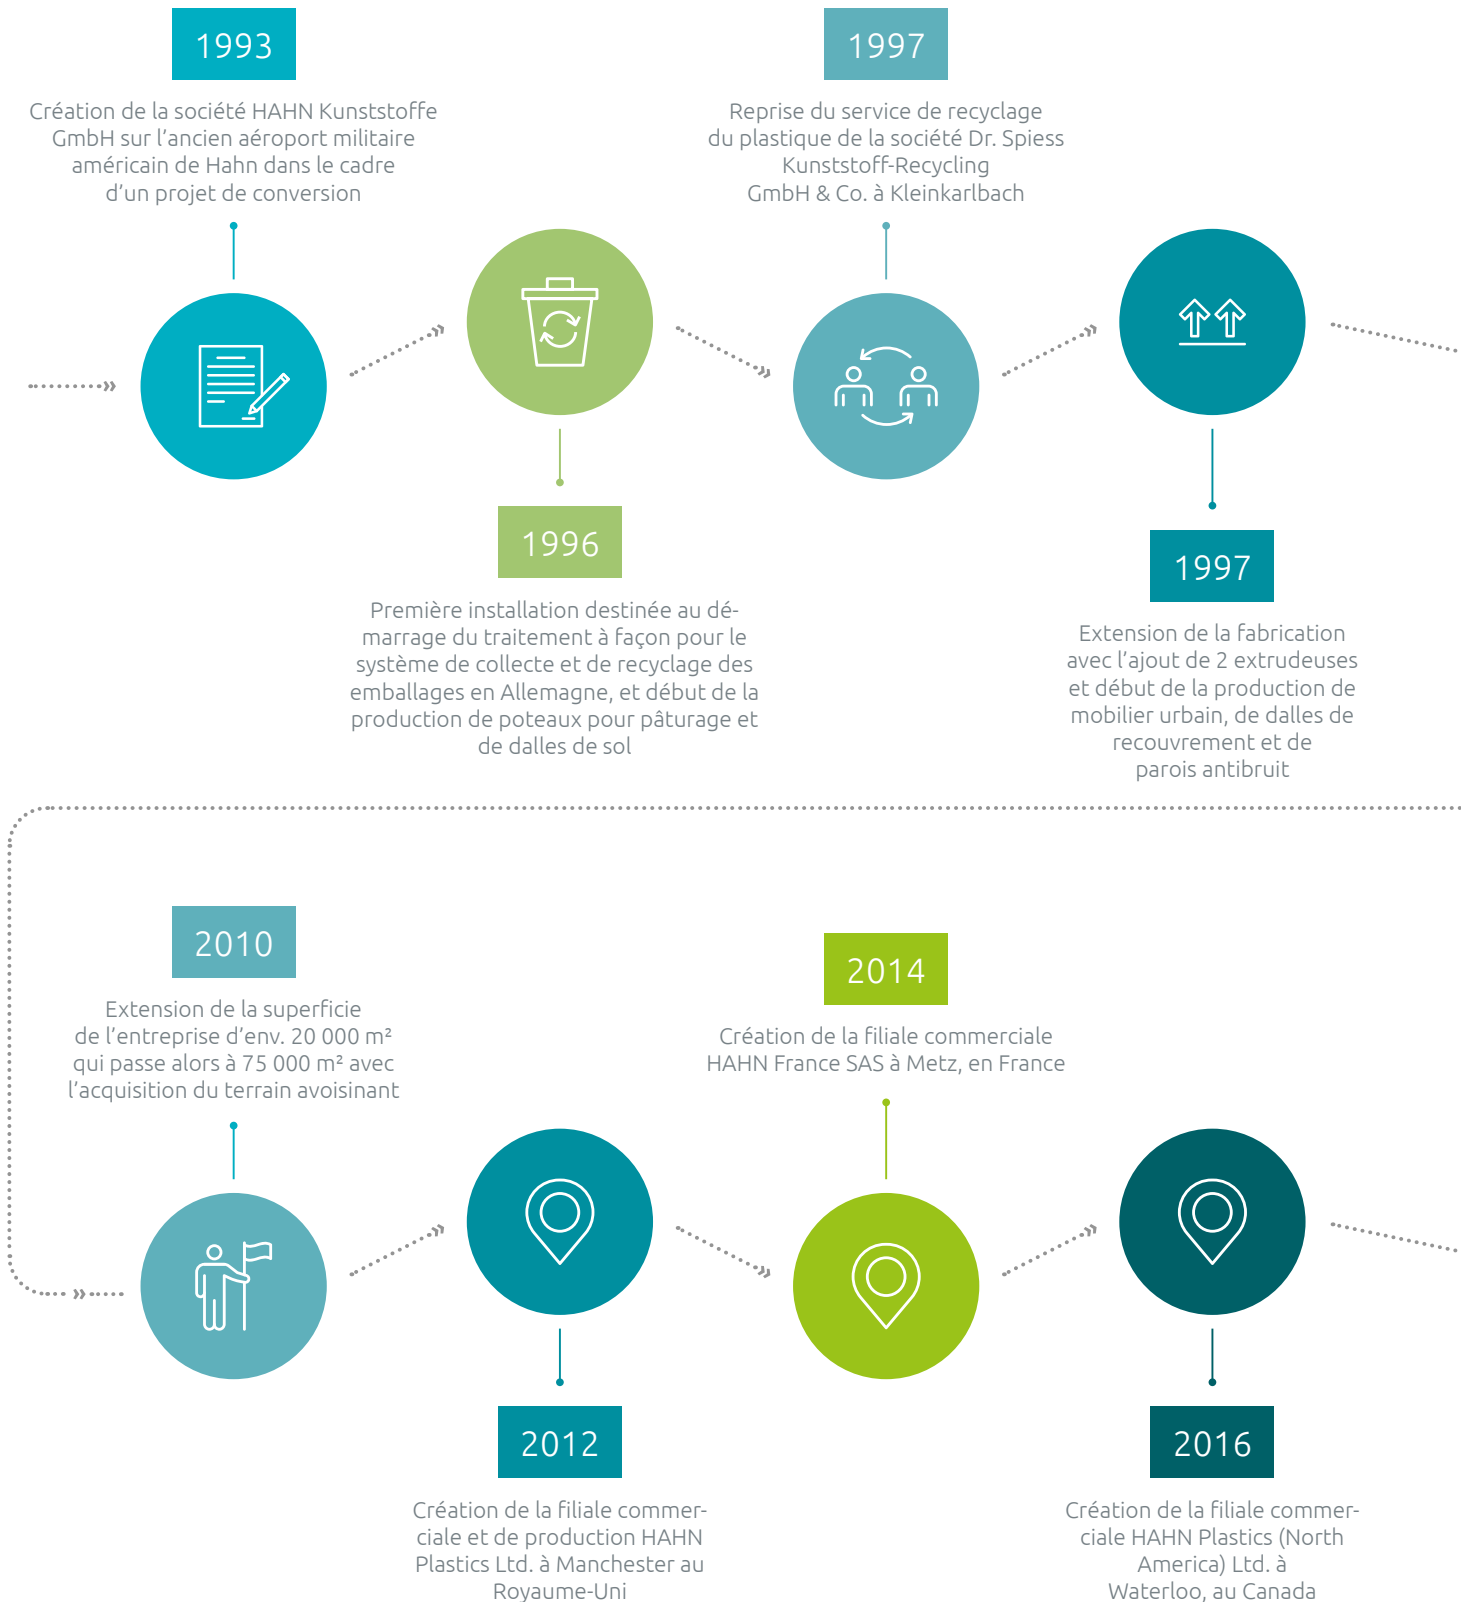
1993

Création de la société HAHN Kunststoffe GmbH sur l'ancien aéroport militaire américain de Hahn dans le cadre d'un projet de conversion

1997

Reprise du service de recyclage du plastique de la société Dr. Spiess Kunststoff-Recycling GmbH & Co. à Kleinkarlbach

1996

Première installation destinée au démarrage du traitement à façon pour le système de collecte et de recyclage des emballages en Allemagne, et début de la production de poteaux pour pâturage et de dalles de sol

1997

Extension de la fabrication avec l'ajout de 2 extrudeuses et début de la production de mobilier urbain, de dalles de recouvrement et de parois antibruit

2010

Extension de la superficie de l'entreprise d'env. 20 000 m² qui passe alors à 75 000 m² avec l'acquisition du terrain avoisinant

2014

Création de la filiale commerciale HAHN France SAS à Metz, en France

2012

Création de la filiale commerciale et de production HAHN Plastics Ltd. à Manchester au Royaume-Uni

2016

Création de la filiale commerciale HAHN Plastics (North America) Ltd. à Waterloo, au Canada